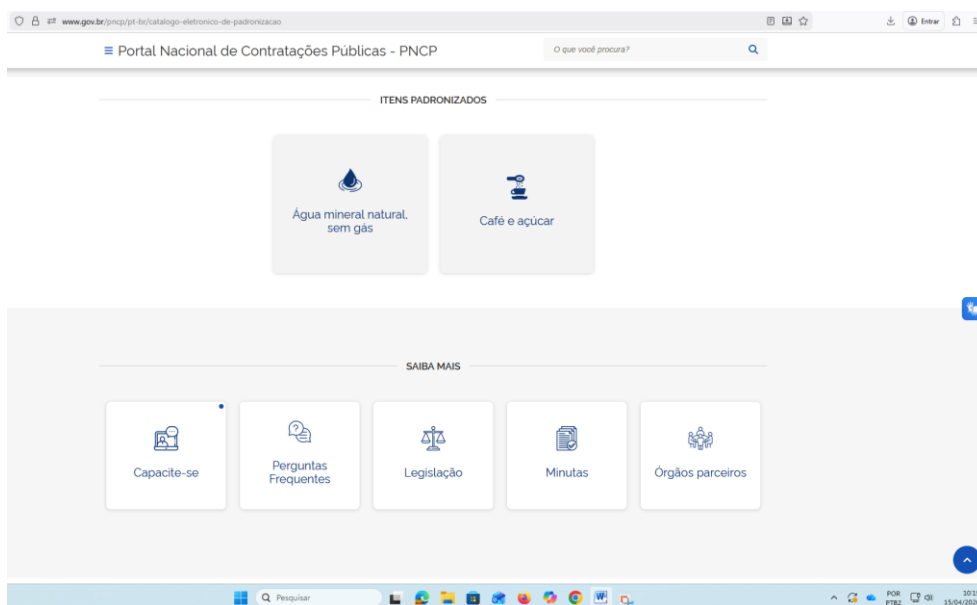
www.gov.br/pncp/pt-br/catalogo-eletronico-de-padronizacao

Entrar

≡ Portal Nacional de Contratações Públicas - PNCP

O que você procura?

ITENS PADRONIZADOS

Água mineral natural, sem gás

Café e açúcar

SAIBA MAIS

Capacite-se

Perguntas Frequentes

Legislação

Minutas

Órgãos parceiros

Pesquisar

POR PTB2

101
15/04/20